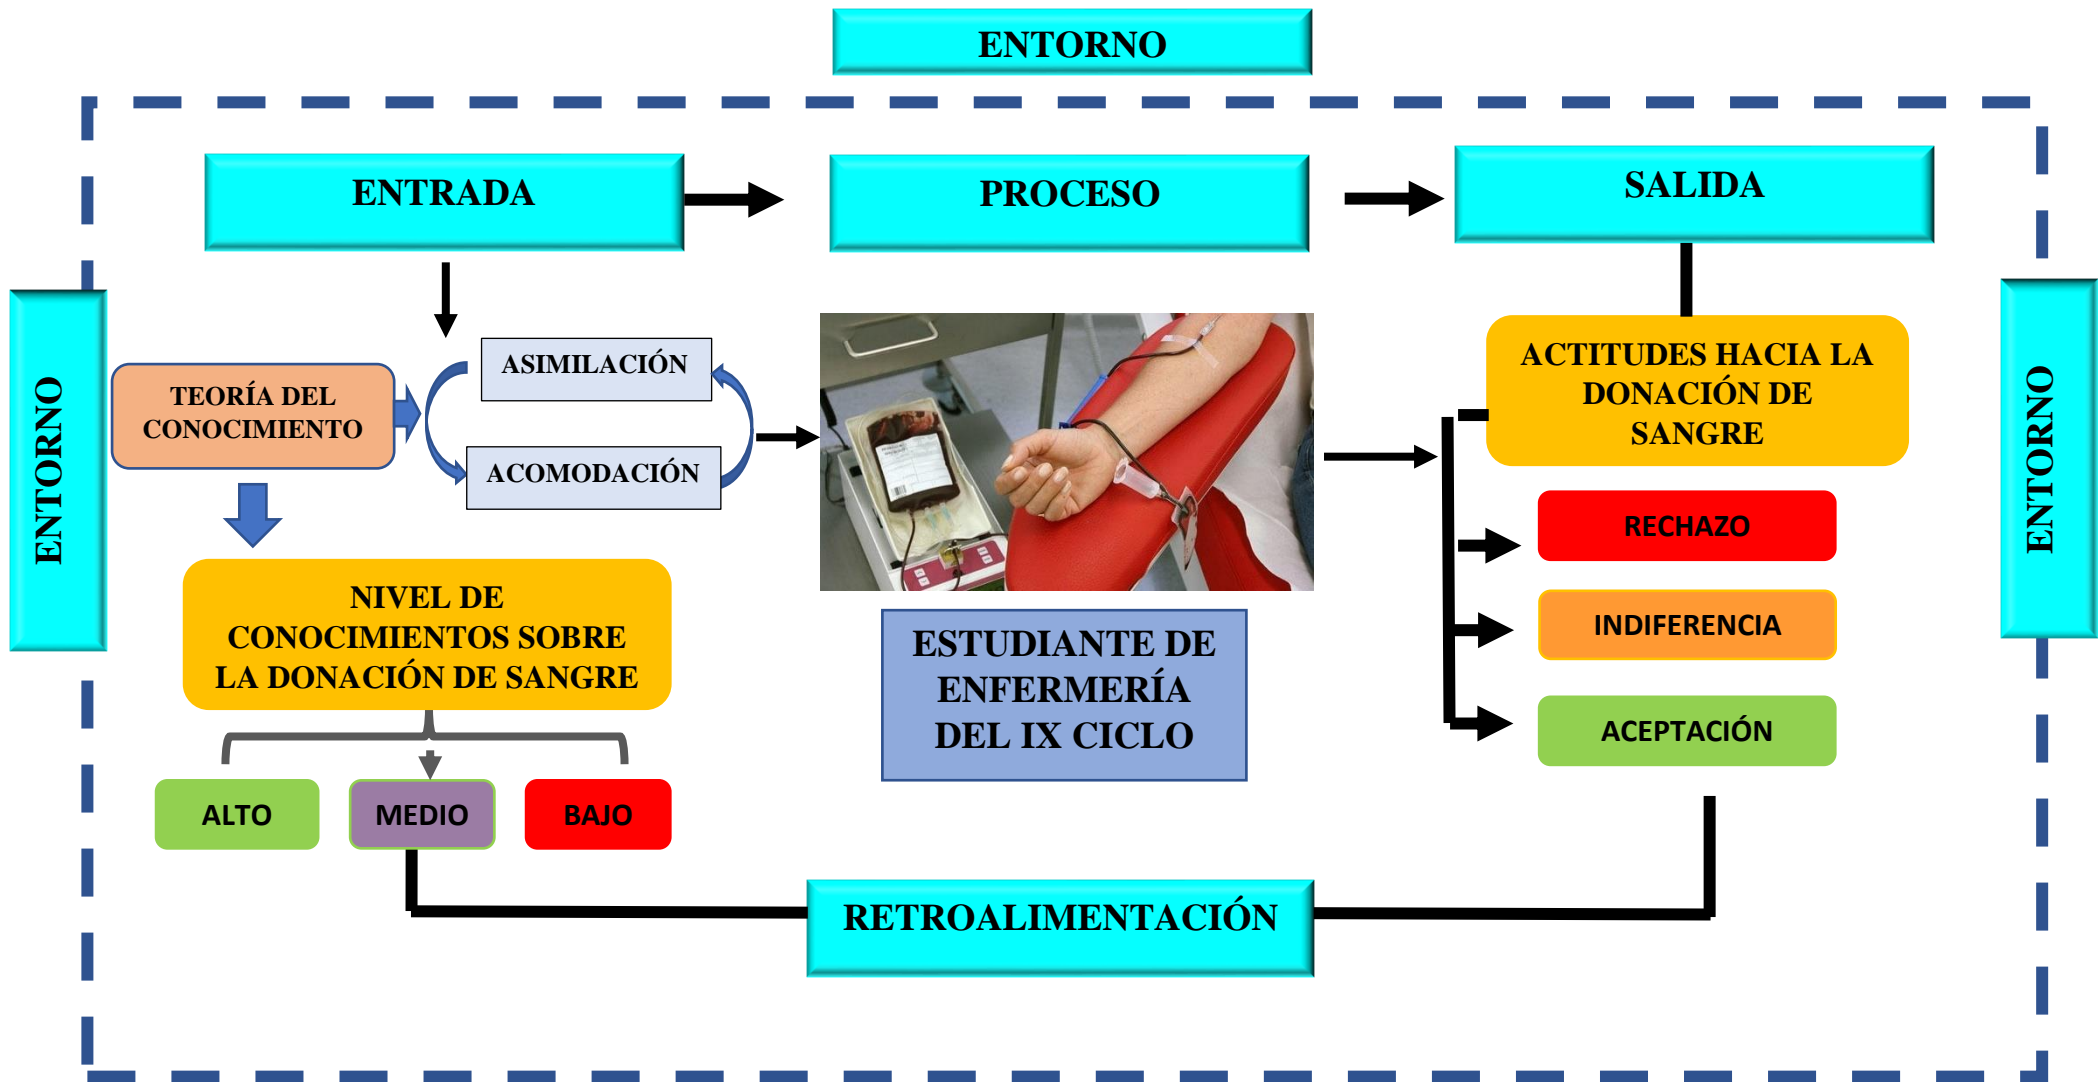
ENTORNO

ENTRADA

PROCESO

SALIDA

ENTORNO

ENTORNO

TEORÍA DEL CONOCIMIENTO

ASIMILACIÓN

ACOMODACIÓN

NIVEL DE CONOCIMIENTOS SOBRE LA DONACIÓN DE SANGRE

ALTO

MEDIO

BAJO

ESTUDIANTE DE ENFERMERÍA DEL IX CICLO

ACTITUDES HACIA LA DONACIÓN DE SANGRE

RECHAZO

INDIFERENCIA

ACEPTACIÓN

RETROALIMENTACIÓN